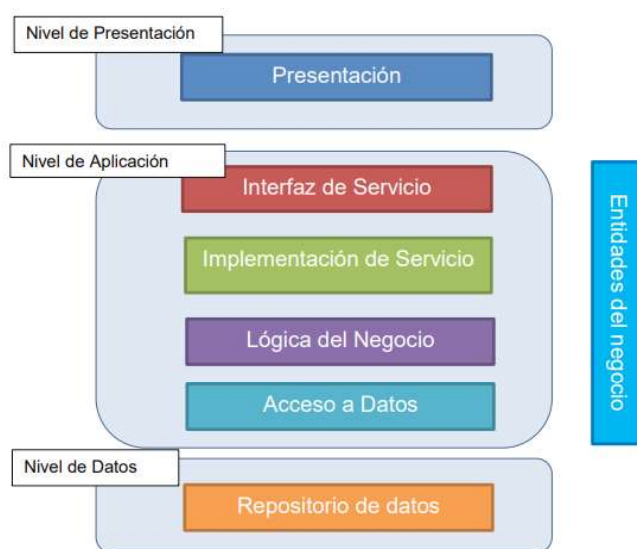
Nivel de Presentación

Presentación

Nivel de Aplicación

Interfaz de Servicio

Implementación de Servicio

Lógica del Negocio

Acceso a Datos

Nivel de Datos

Repositorio de datos

Entidades del negocio